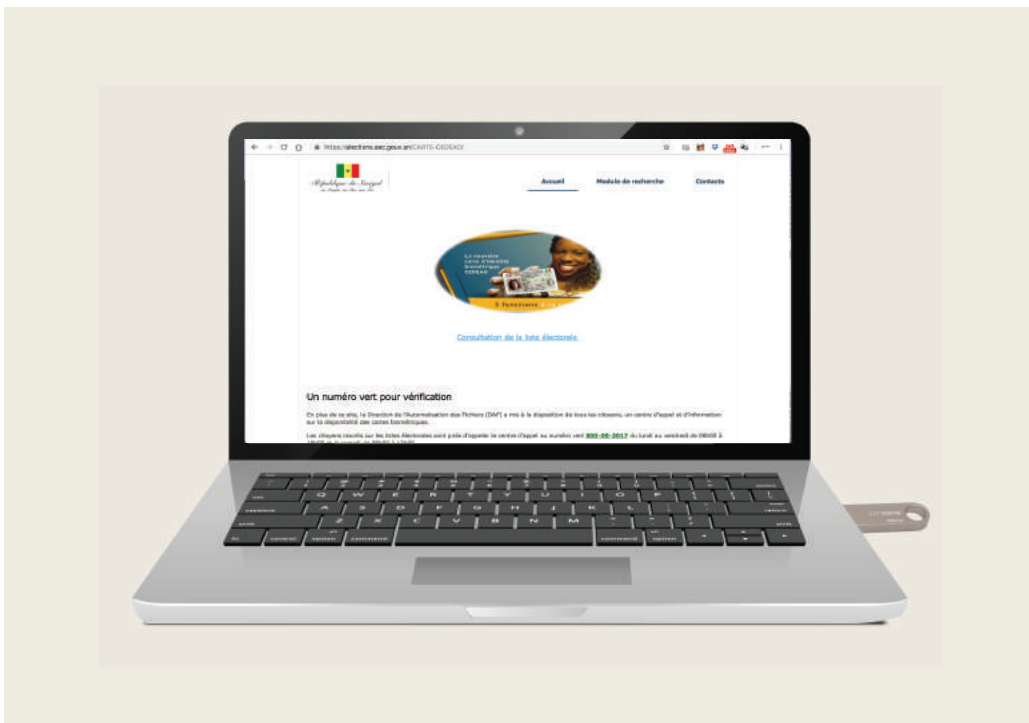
https://elections.sec.gouv.sn/CARTE-CEDEAO/

République du Sénégal

Accueil
Module de recherche
Contacts

La nouvelle carte d'identité biométrique CEDEAO

Consultation de la liste électorale

Un numéro vert pour vérification

En plus de ce site, la Direction de l'Automatisation des Fichiers (DAF) a mis à la disposition de tous les citoyens, un centre d'appel et d'information sur la disponibilité des cartes biométriques.

Les citoyens inscrits sur les listes électorales sont priés d'appeler le centre d'appel au numéro vert 800-00-2017 du lundi au vendredi de 08h00 à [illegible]